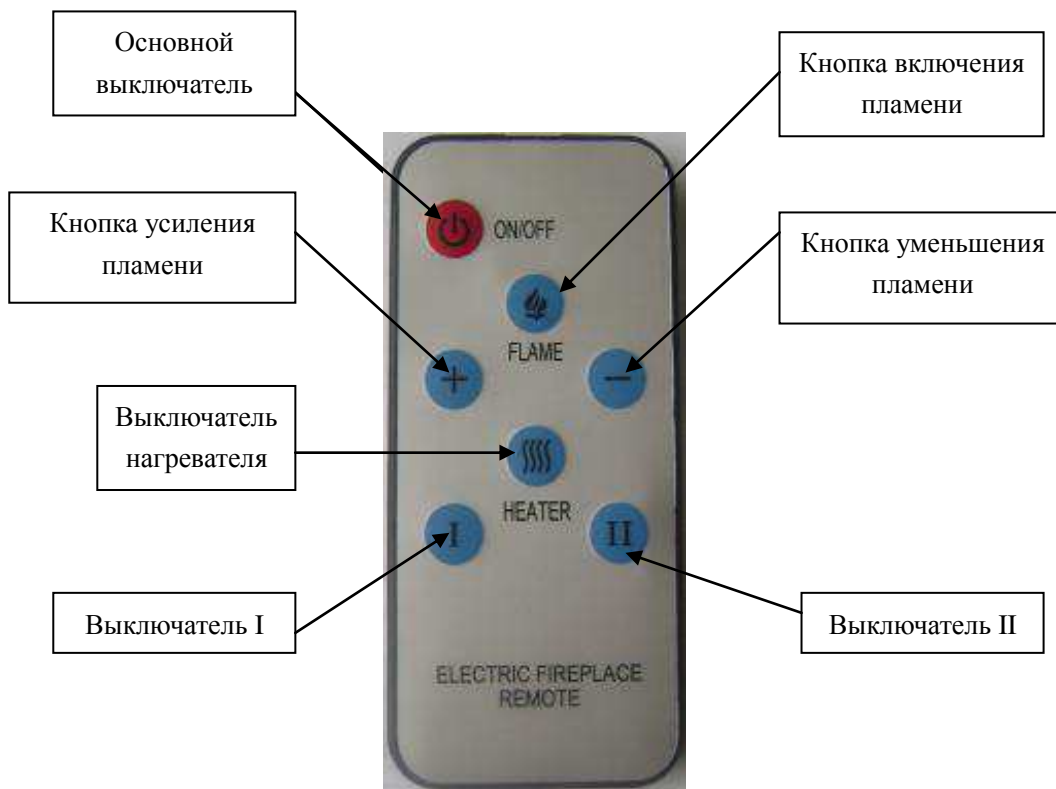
Основной выключатель

Кнопка включения пламени

ON/OFF

Кнопка усиления пламени

Кнопка уменьшения пламени

FLAME

+

−

Выключатель нагревателя

HEATER

I

II

Выключатель I

Выключатель II

ELECTRIC FIREPLACE REMOTE